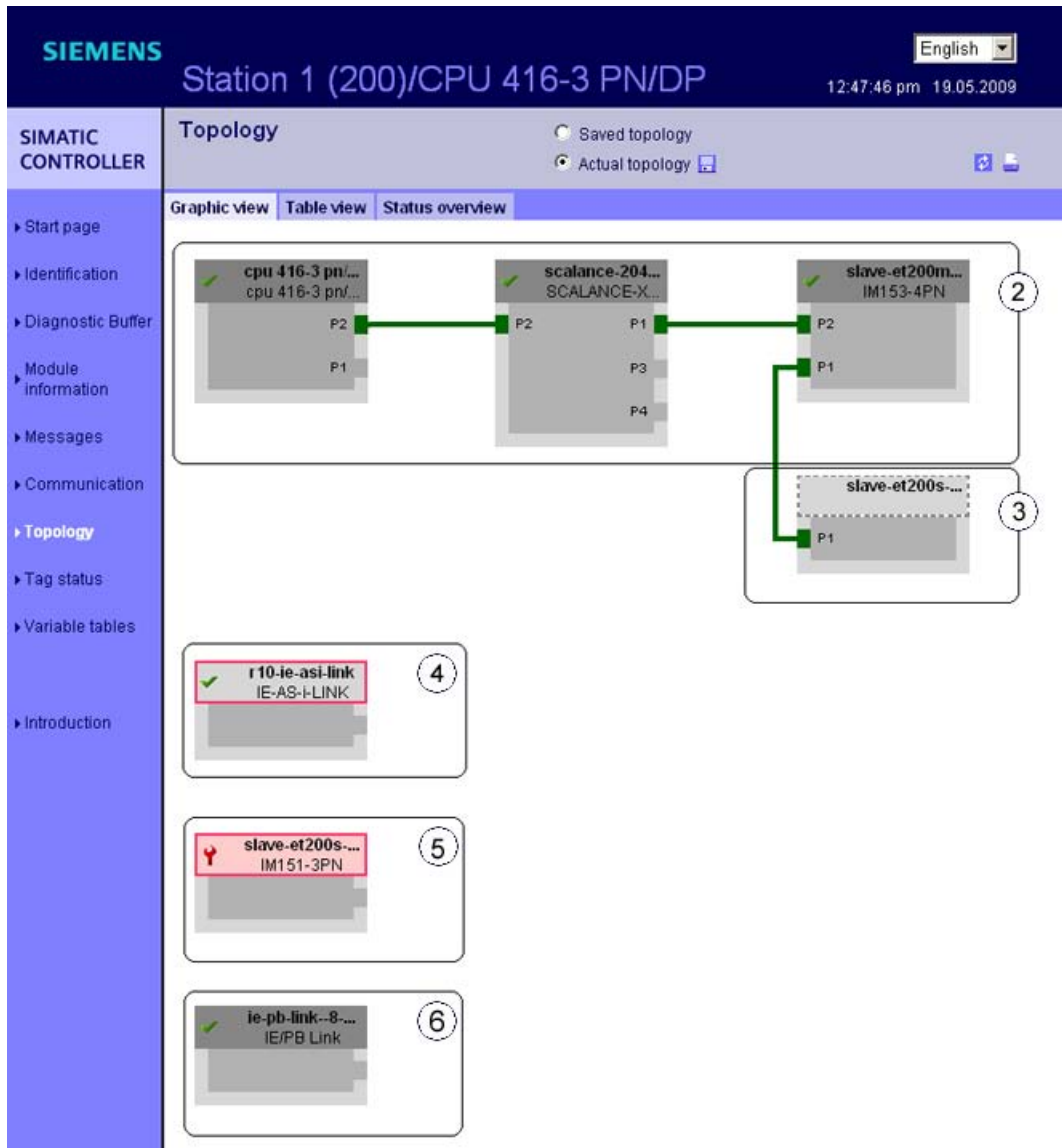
SIEMENS

Station 1 (200)/CPU 416-3 PN/DP

English

12:47:46 pm 19.05.2009

SIMATIC CONTROLLER

Topology

Saved topology

Actual topology

Start page

Identification

Diagnostic Buffer

Module information

Messages

Communication

Topology

Tag status

Variable tables

Introduction

Graphic view | Table view | Status overview

cpu 416-3 pn/...
cpu 416-3 pn/...
P2
P1

scalance-204...
SCALANCE-X...
P2
P1
P3
P4

slave-et200m...
IM153-4PN
P2
P1

2

slave-et200s-...
P1

3

r10-ie-asi-link
IE-AS-i-LINK

4

slave-et200s-...
IM151-3PN

5

ie-pb-link--8-...
IE/PB Link

6